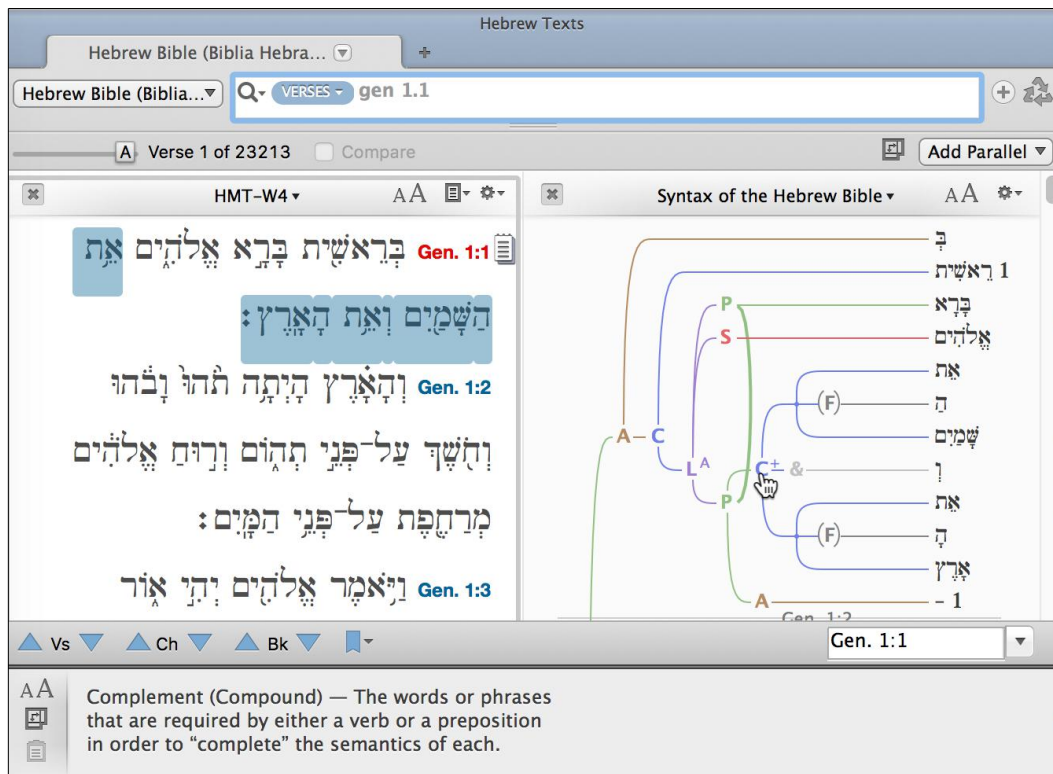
Hebrew Texts

Hebrew Bible (Biblia Hebra...

+

Hebrew Bible (Biblia...

VERSES gen 1.1

A Verse 1 of 23213 Compare

Add Parallel

HMT-W4

AA

Gen. 1:1 בְּרֵאשִׁ֖ית בָּרָ֣א אֱלֹהִ֑ים אֵ֥ת הַשָּׁמַ֖יִם וְאֵ֥ת הָאָֽרֶץ׃

Gen. 1:2 וְהָאָ֗רֶץ הָיְתָ֥ה תֹ֙הוּ֙ וָבֹ֔הוּ וְחֹ֖שֶׁךְ עַל־פְּנֵ֣י תְה֑וֹם וְר֣וּחַ אֱלֹהִ֔ים מְרַחֶ֖פֶת עַל־פְּנֵ֥י הַמָּֽיִם׃

Gen. 1:3 וַיֹּ֥אמֶר אֱלֹהִ֖ים יְהִ֣י א֑וֹר

Syntax of the Hebrew Bible

AA

בְּ

1 רֵאשִׁית

בָּרָא

אֱלֹהִים

אֵת

הַ

שָּׁמַיִם

וְ

אֵת

הָ

אָרֶץ

- 1

P

S

A

C

L^A

C

&

P

(F)

(F)

A

Gen. 1:2

Vs Ch Bk

Gen. 1:1

AA

Complement (Compound) — The words or phrases that are required by either a verb or a preposition in order to “complete” the semantics of each.